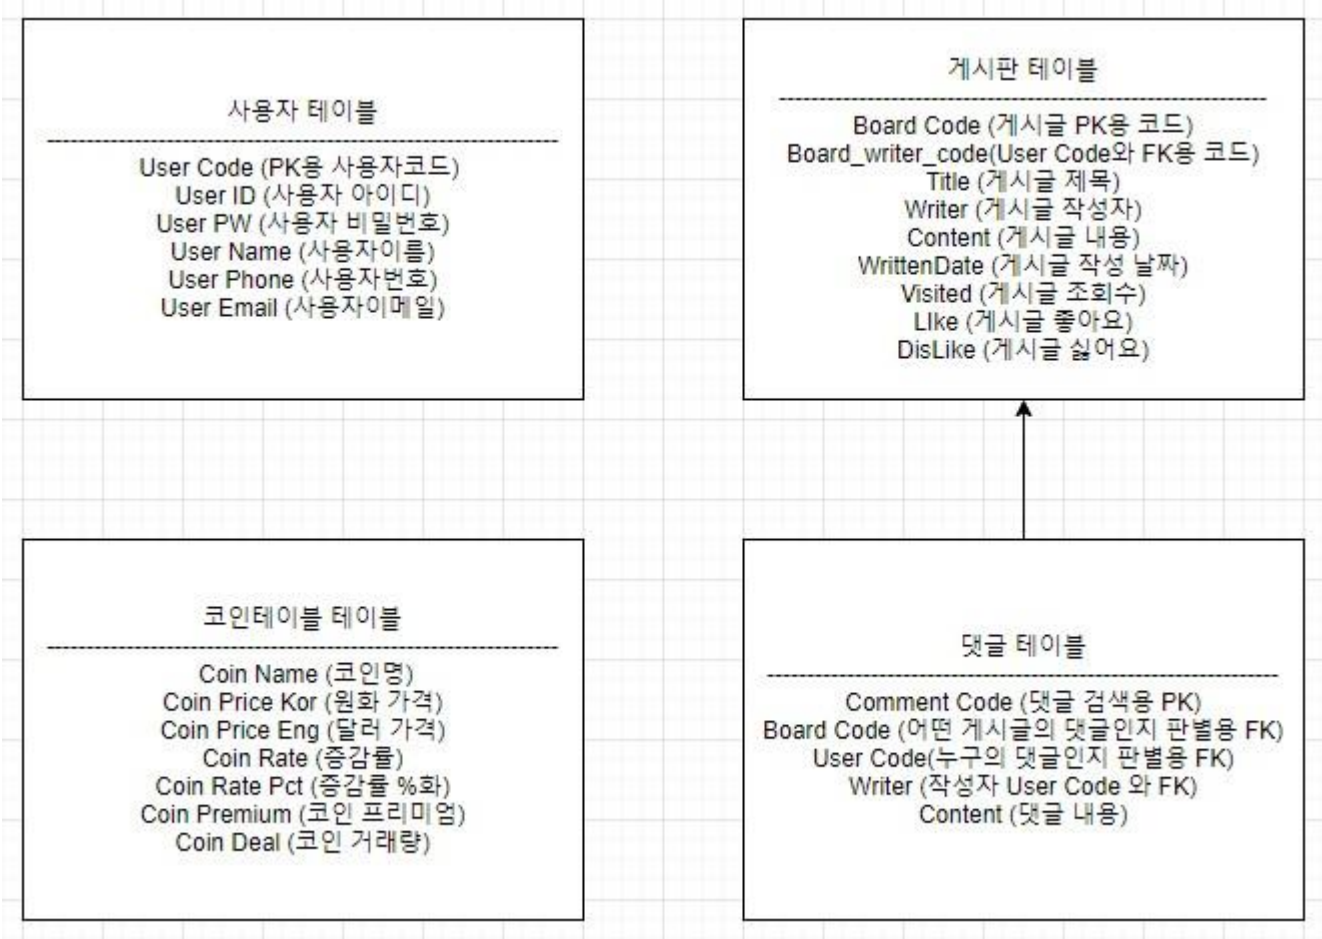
사용자 테이블

User Code (PK용 사용자코드)
User ID (사용자 아이디)
User PW (사용자 비밀번호)
User Name (사용자이름)
User Phone (사용자번호)
User Email (사용자이메일)

게시판 테이블

Board Code (게시글 PK용 코드)
Board_writer_code(User Code와 FK용 코드)
Title (게시글 제목)
Writer (게시글 작성자)
Content (게시글 내용)
WrittenDate (게시글 작성 날짜)
Visited (게시글 조회수)
LIke (게시글 좋아요)
DisLike (게시글 싫어요)

코인테이블 테이블

Coin Name (코인명)
Coin Price Kor (원화 가격)
Coin Price Eng (달러 가격)
Coin Rate (증감률)
Coin Rate Pct (증감률 %화)
Coin Premium (코인 프리미엄)
Coin Deal (코인 거래량)

댓글 테이블

Comment Code (댓글 검색용 PK)
Board Code (어떤 게시글의 댓글인지 판별용 FK)
User Code(누구의 댓글인지 판별용 FK)
Writer (작성자 User Code 와 FK)
Content (댓글 내용)